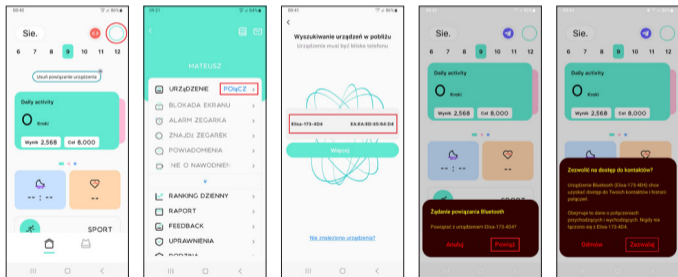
Sie.
6 7 8 9 10 11 12
Usuń powiązanie urządzenia
Daily activity
0 Kroki
Wynik 2,568
Cel 8,000
-- : --
--
SPORT

MATEUSZ
URZĄDZENIE
POŁĄCZ
BLOKADA EKRANU
ALARM ZEGARKA
ZNAJDŹ ZEGAREK
POWIADOMIENIA
NIE O NAWODNIENIU
RANKING DZIENNY
RAPORT
FEEDBACK
UPRAWNIENIA

Wyszukiwanie urządzeń w pobliżu
Urządzenie musi być blisko telefonu
Elisa-173-4D4
EA:EA:0D:45:64:D4
Więcej
Nie znaleziono urządzenia?

Sie.
6 7 8 9 10 11 12
Daily activity
0 Kroki
Wynik 2,568
Cel 8,000
Żądanie powiązania Bluetooth
Powiązać z urządzeniem Elisa-173-4D4?
Anuluj
Powiąż

Sie.
6 7 8 9 10 11 12
Daily activity
0 Kroki
Wynik 2,568
Cel 8,000
Zezwolić na dostęp do kontaktów?
Urządzenie Bluetooth (Elisa-173-4D4) chce uzyskać dostęp do Twoich kontaktów i historii połączeń.
Obejmuje to dane o połączeniach przychodzących i wychodzących. Kiedy ma łączność z Bluetooth
Odmów
Zezwalaj